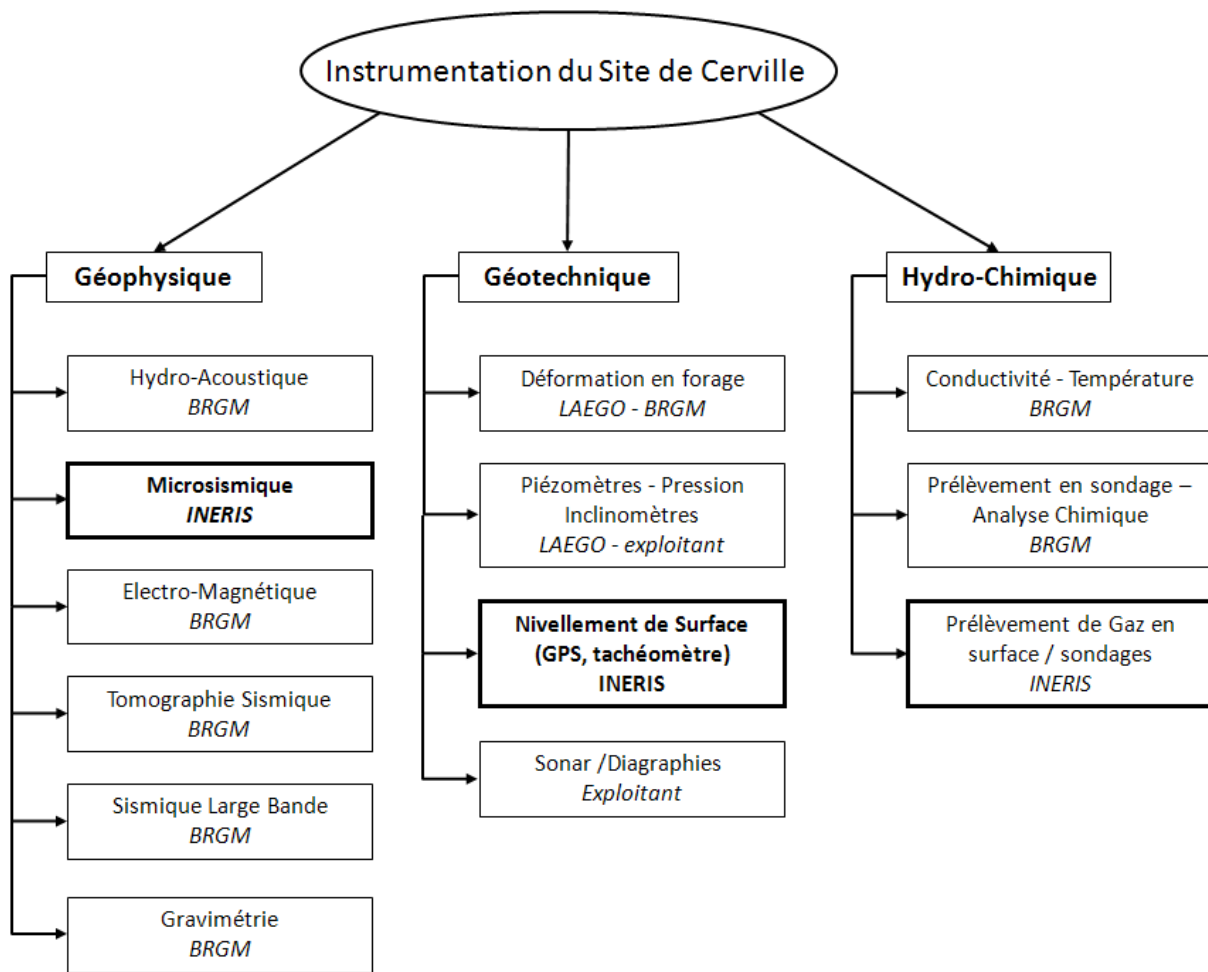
Instrumentation du Site de Cerville

Géophysique

Hydro-Acoustique
BRGM

Microsismique
INERIS

Electro-Magnétique
BRGM

Tomographie Sismique
BRGM

Sismique Large Bande
BRGM

Gravimétrie
BRGM

Géotechnique

Déformation en forage
LAEGO - BRGM

Piézomètres - Pression
Inclinomètres
LAEGO - exploitant

Nivellement de Surface
(GPS, tachéomètre)
INERIS

Sonar /Diagraphies
Exploitant

Hydro-Chimique

Conductivité - Température
BRGM

Prélèvement en sondage – Analyse Chimique
BRGM

Prélèvement de Gaz en surface / sondages
INERIS